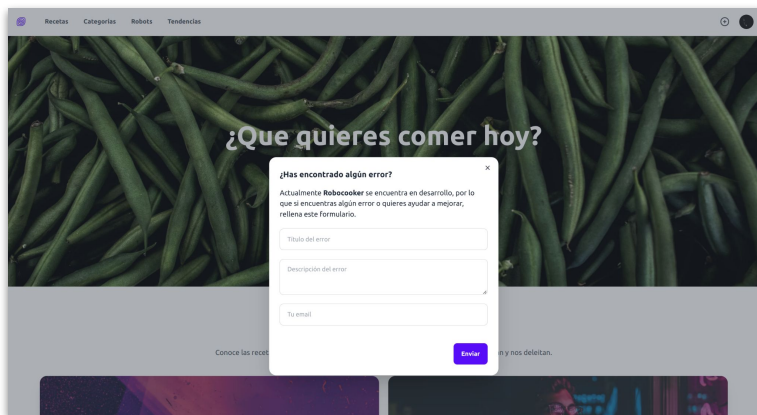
Recetas Categorías Robots Tendencias

¿Que quieres comer hoy?

¿Has encontrado algún error?

×

Actualmente **Robocooker** se encuentra en desarrollo, por lo que si encuentras algún error o quieres ayudar a mejorar, rellena este formulario.

Titulo del error

Descripción del error

Tu email

Enviar

Conoce las recet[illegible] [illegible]n y nos deleitan.